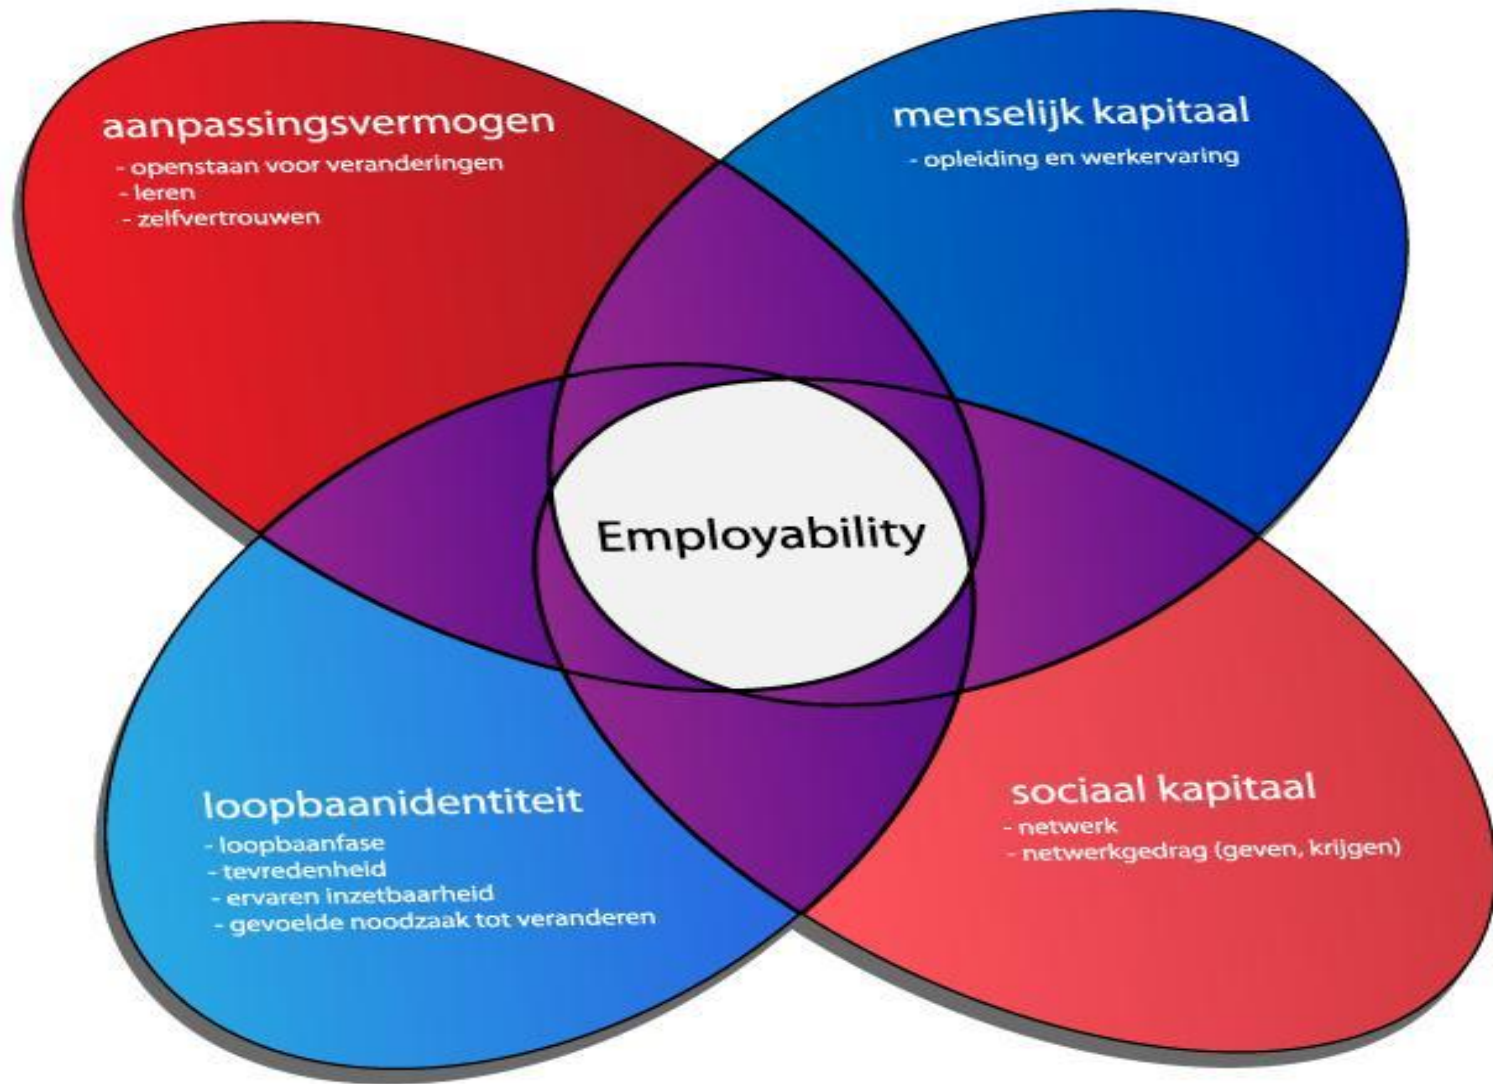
aanpassingsvermogen
- openstaan voor veranderingen
- leren
- zelfvertrouwen

menselijk kapitaal
- opleiding en werkervaring

Employability

loopbaanidentiteit
- loopbaanfase
- tevredenheid
- ervaren inzetbaarheid
- gevoelde noodzaak tot veranderen

sociaal kapitaal
- netwerk
- netwerkgedrag (geven, krijgen)